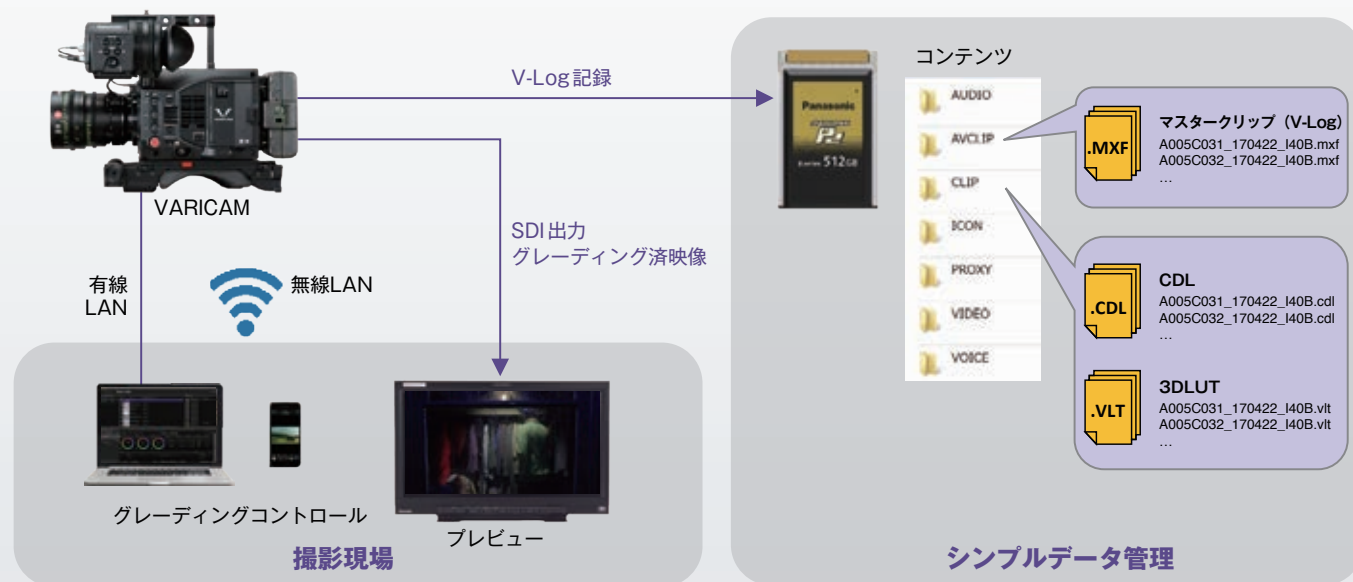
VARICAM

V-Log記録

SDI出力
グレーディング済映像

有線
LAN

無線LAN

グレーディングコントロール

プレビュー

撮影現場

Panasonic
P2
512GB

コンテンツ

AUDIO
AVCLIP
CLIP
ICON
PROXY
VIDEO
VOICE

.MXF
マスタークリップ（V-Log）
A005C031_170422_I40B.mxf
A005C032_170422_I40B.mxf
…

.CDL
CDL
A005C031_170422_I40B.cdl
A005C032_170422_I40B.cdl
…

.VLT
3DLUT
A005C031_170422_I40B.vlt
A005C032_170422_I40B.vlt
…

シンプルデータ管理